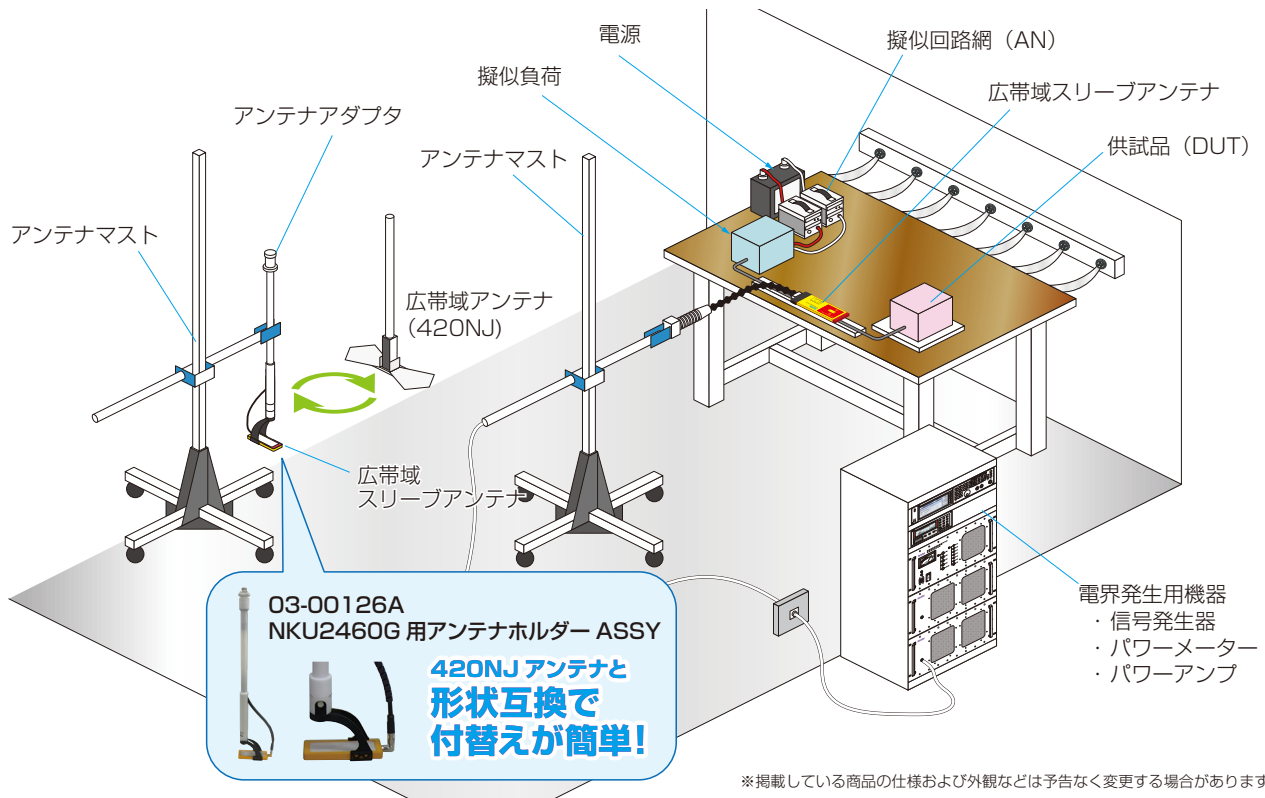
電源

擬似回路網（AN）

擬似負荷

広帯域スリーブアンテナ

アンテナアダプタ

供試品（DUT）

アンテナマスト

アンテナマスト

広帯域アンテナ（420NJ）

広帯域
スリーブアンテナ

電界発生用機器
・信号発生器
・パワーメーター
・パワーアンプ

03-00126A
NKU2460G 用アンテナホルダー ASSY

420NJ アンテナと
形状互換で
付替えが簡単！

※掲載している商品の仕様および外観などは予告なく変更する場合があります